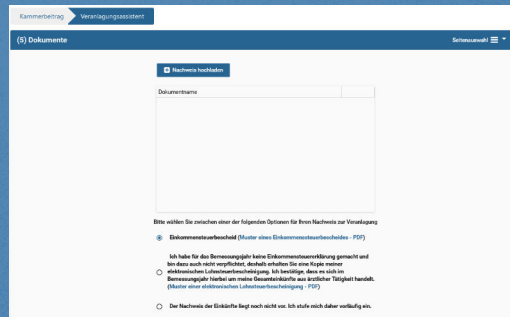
Kammerbeitrag Veranlagungsassistent

(5) Dokumente

Schnellauswahl

Nachweis hochladen

Dokumentname

Bitte wählen Sie zwischen einer der folgenden Optionen für Ihren Nachweis zur Veranlagung

Einkommensteuerbescheid (Muster eines Einkommensteuerbescheides - PDF)

Ich habe für das Bemessungsjahr keine Einkommensteuererklärung gemacht und bin dazu auch nicht verpflichtet, deshalb erhalten Sie eine Kopie meiner elektronischen Lohnsteuerbescheinigung. Ich bestätige, dass es sich im Bemessungsjahr hierbei um meine Gesamteinkünfte aus ärztlicher Tätigkeit handelt. (Muster einer elektronischen Lohnsteuerbescheinigung - PDF)

Der Nachweis der Einkünfte liegt noch nicht vor. Ich stufe mich daher vorläufig ein.